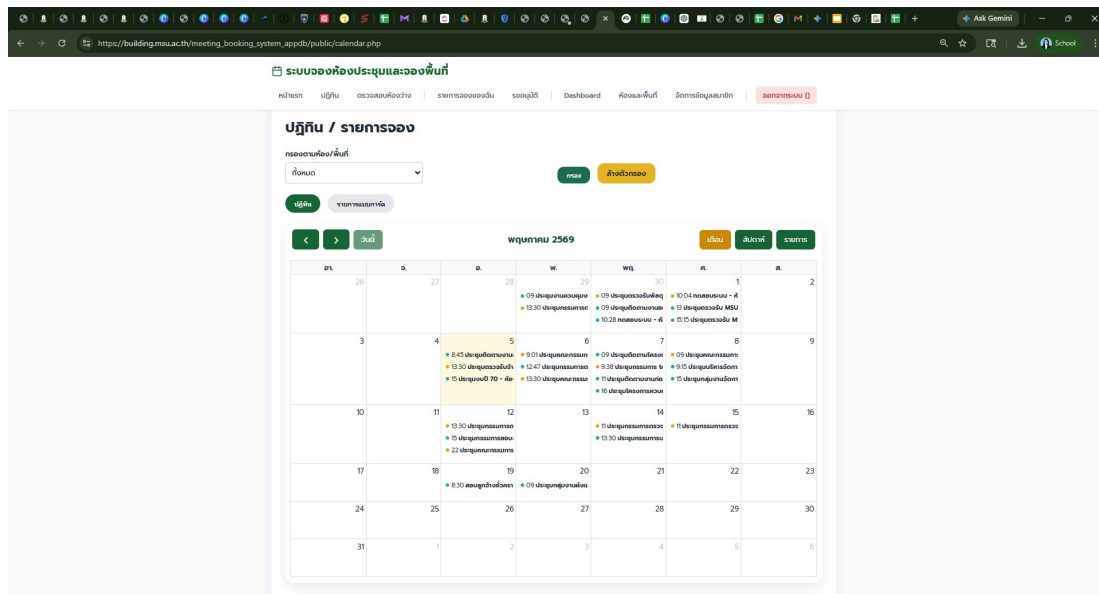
Ask Gemini
https://building.msu.ac.th/meeting_booking_system_appdb/public/calendar.php
School

ระบบจองห้องประชุมและจองพื้นที่

หน้าแรก ปฏิทิน ตรวจสอบห้องว่าง รายการจองของฉัน รออนุมัติ Dashboard ห้องและพื้นที่ จัดการข้อมูลสมาชิก ออกจากระบบ ()

ปฏิทิน / รายการจอง

กรองตามห้อง/พื้นที่
ทั้งหมด
กรอง ล้างตัวกรอง

ปฏิทิน รายการแบบตาราง

< > วันนี้ พฤษภาคม 2569 เดือน สัปดาห์ รายการ

| อา. | จ. | อ. | พ. | พฤ. | ศ. | ส. |
|---|---|---|---|---|---|---|
| 26 | 27 | 28 | 29 • 09 ประชุมงานควบคุม • 13:30 ประชุมกรรมการ | 30 • 09 ประชุมตรวจรับพัสดุ • 09 ประชุมติดตามงาน • 10:28 ทดสอบระบบ - ห้ | 1 • 10:04 ทดสอบระบบ - ห้ • 13 ประชุมตรวจรับ MSU • 15:15 ประชุมตรวจรับ M | 2 |
| 3 | 4 | 5 • 8:45 ประชุมติดตามงาน • 13:30 ประชุมตรวจรับงา • 15 ประชุมบปี 70 - ห้อ | 6 • 9:01 ประชุมคณะกรรมก • 12:47 ประชุมกรรมการ • 13:30 ประชุมคณะกรรม | 7 • 09 ประชุมติดตามโครง • 9:38 ประชุมกรรมการ • 11 ประชุมติดตามงานก่อ • 16 ประชุมโครงการควบ | 8 • 09 ประชุมคณะกรรมก • 9:15 ประชุมบริหารจัดการ • 15 ประชุมกลุ่มงานจัดการ | 9 |
| 10 | 11 | 12 • 13:30 ประชุมกรรมการ • 15 ประชุมกรรมการสอบ • 22 ประชุมคณะกรรมก | 13 | 14 • 11 ประชุมกรรมการตรวจ • 13:30 ประชุมกรรมการ | 15 • 11 ประชุมกรรมการตรวจ | 16 |
| 17 | 18 | 19 • 8:30 สอบลูกจ้างชั่วครา | 20 • 09 ประชุมกลุ่มงานพัฒ | 21 | 22 | 23 |
| 24 | 25 | 26 | 27 | 28 | 29 | 30 |
| 31 | 1 | 2 | 3 | 4 | 5 | 6 |